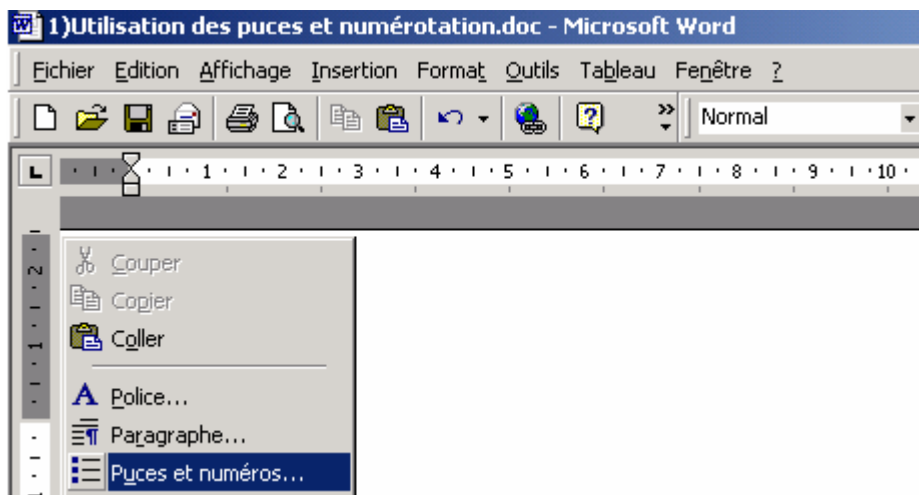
1)Utilisation des puces et numérotation.doc - Microsoft Word

Fichier Edition Affichage Insertion Format Outils Tableau Fenêtre ?

Normal

1 · 2 · 3 · 4 · 5 · 6 · 7 · 8 · 9 · 10

2
1

Couper
Copier
Coller
Police...
Paragraphe...
Puces et numéros...